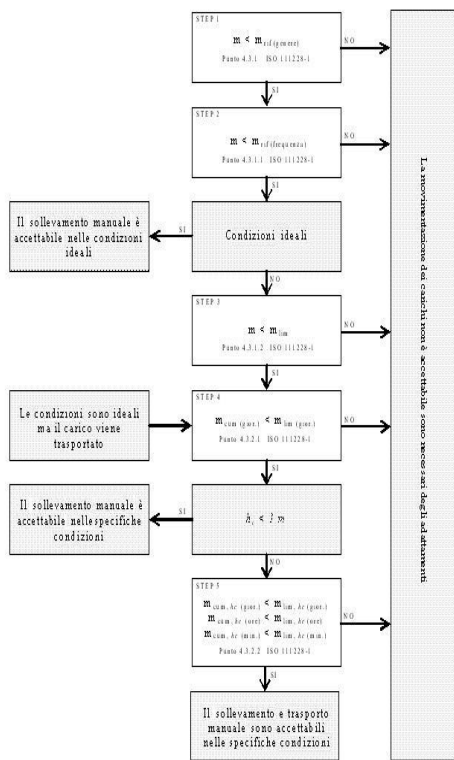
STEP 1

$m < m_{rif(genere)}$

Punto 4.3.1 ISO 111228-1

NO

SI

STEP 2

$m < m_{rif(frequenza)}$

Punto 4.3.1.1 ISO 111228-1

NO

SI

Il sollevamento manuale è accettabile nelle condizioni ideali

SI

Condizioni ideali

NO

STEP 3

$m < m_{lim}$

Punto 4.3.1.2 ISO 111228-1

NO

SI

Le condizioni sono ideali ma il carico viene trasportato

STEP 4

$m_{cum\ (gior.)} < m_{lim\ (gior.)}$

Punto 4.3.2.1 ISO 111228-1

NO

SI

Il sollevamento manuale è accettabile nelle specifiche condizioni

SI

$h_c < 1\ m$

NO

STEP 5

$m_{cum,\ hc\ (gior.)} < m_{lim,\ hc\ (gior.)}$
$m_{cum,\ hc\ (ore)} < m_{lim,\ hc\ (ore)}$
$m_{cum,\ hc\ (min.)} < m_{lim,\ hc\ (min.)}$

Punto 4.3.2.2 ISO 111228-1

NO

SI

Il sollevamento e trasporto manuale sono accettabili nelle specifiche condizioni

La movimentazione dei carichi non è accettabile sono necessari degli adattamenti